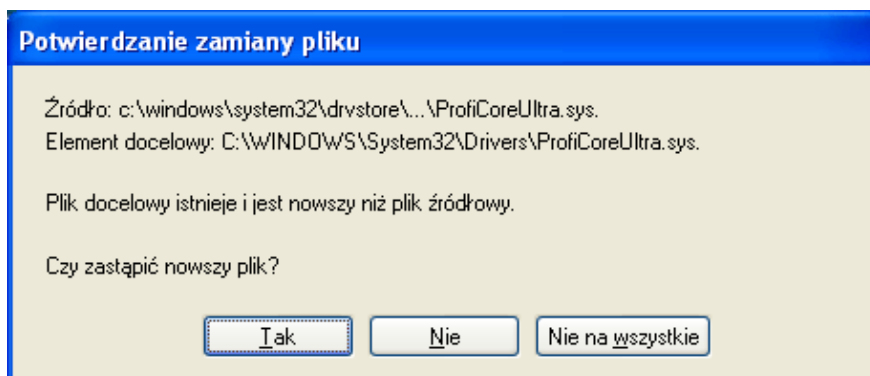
Potwierdzanie zamiany pliku

Źródło: c:\windows\system32\drvstore\...\ProfiCoreUltra.sys.
Element docelowy: C:\WINDOWS\System32\Drivers\ProfiCoreUltra.sys.

Plik docelowy istnieje i jest nowszy niż plik źródłowy.

Czy zastąpić nowszy plik?

Tak | Nie | Nie na wszystkie